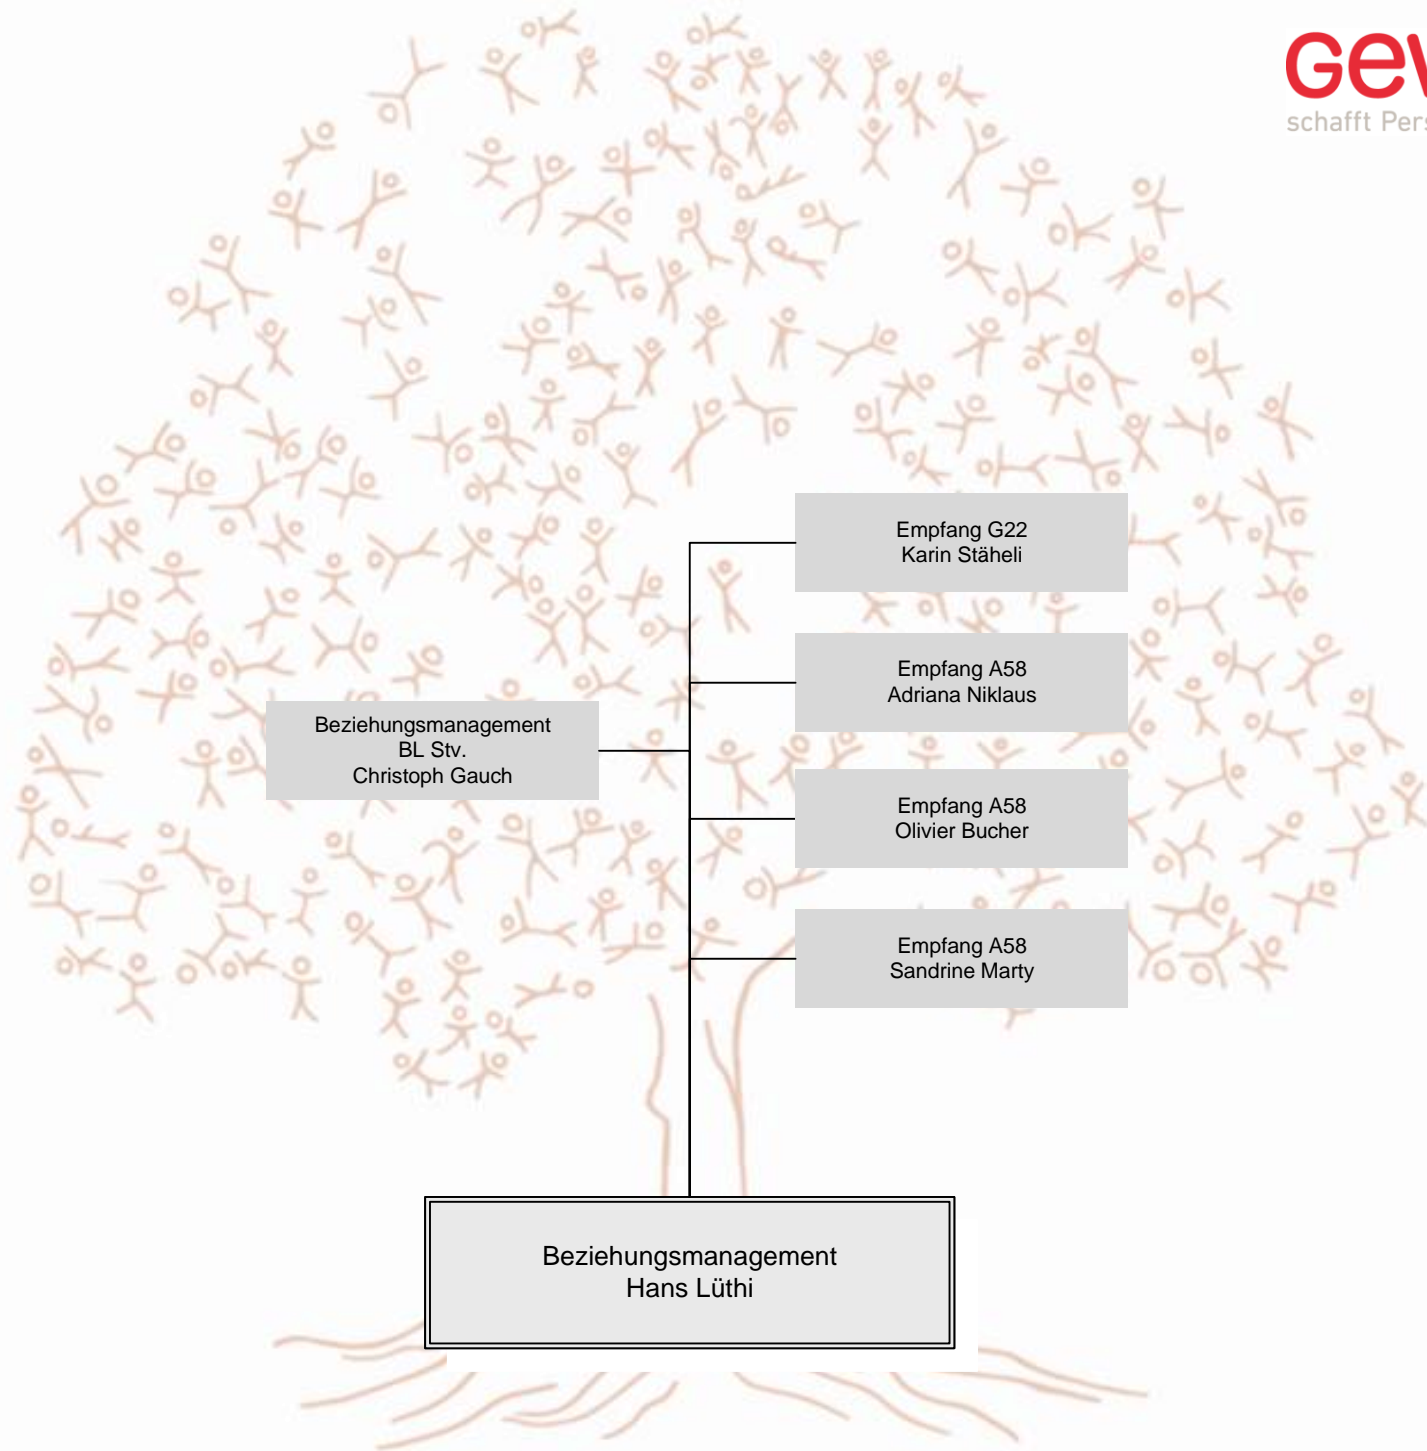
Gev
schafft Pers

Empfang G22
Karin Stäheli

Empfang A58
Adriana Niklaus

Beziehungsmanagement
BL Stv.
Christoph Gauch

Empfang A58
Olivier Bucher

Empfang A58
Sandrine Marty

Beziehungsmanagement
Hans Lüthi